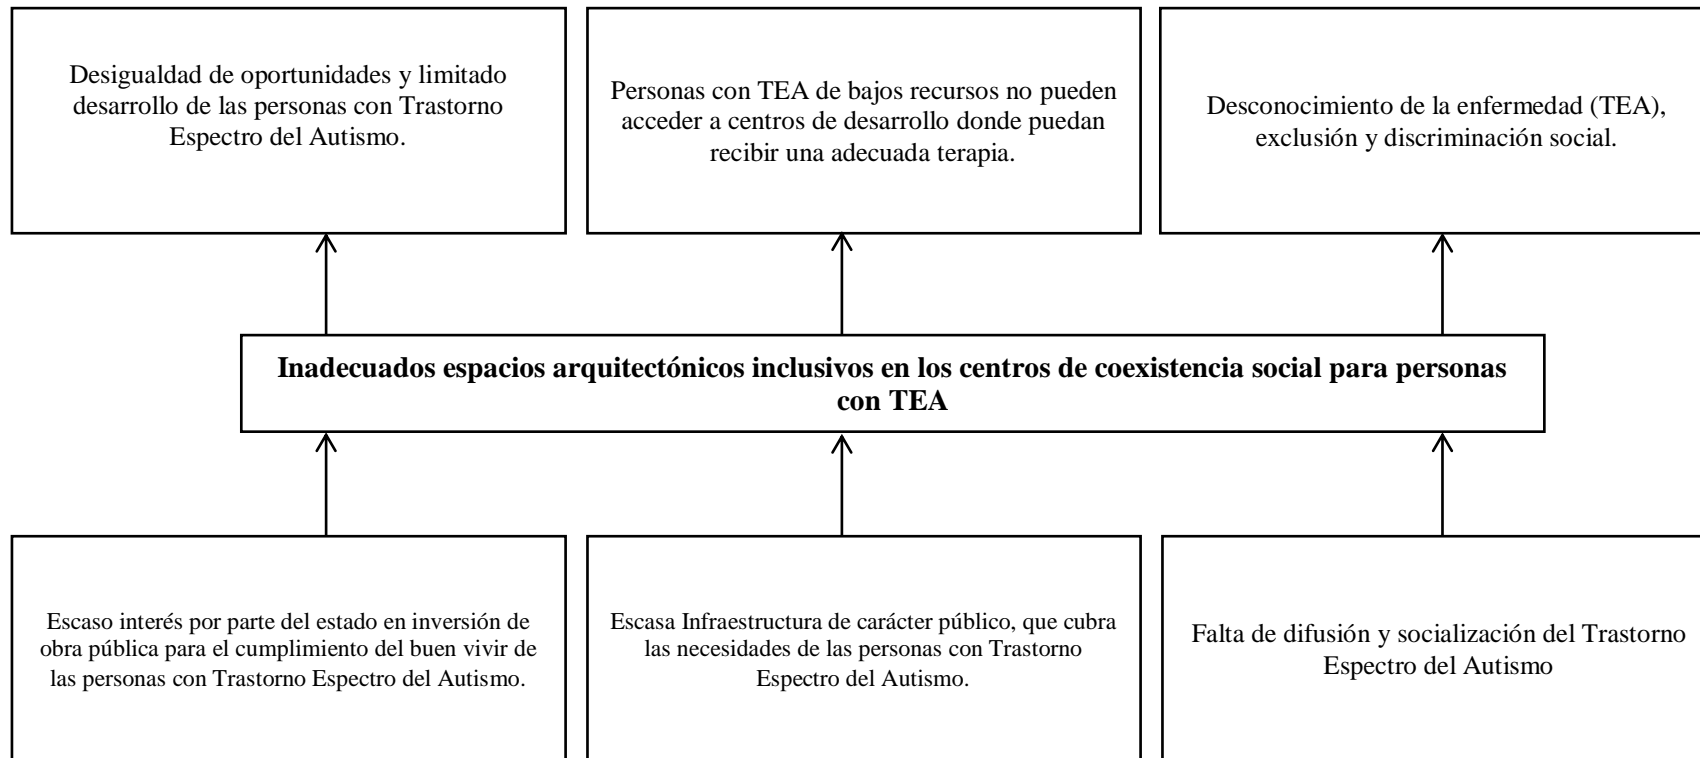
Desigualdad de oportunidades y limitado desarrollo de las personas con Trastorno Espectro del Autismo.

Personas con TEA de bajos recursos no pueden acceder a centros de desarrollo donde puedan recibir una adecuada terapia.

Desconocimiento de la enfermedad (TEA), exclusión y discriminación social.

**Inadecuados espacios arquitectónicos inclusivos en los centros de coexistencia social para personas con TEA**

Escaso interés por parte del estado en inversión de obra pública para el cumplimiento del buen vivir de las personas con Trastorno Espectro del Autismo.

Escasa Infraestructura de carácter público, que cubra las necesidades de las personas con Trastorno Espectro del Autismo.

Falta de difusión y socialización del Trastorno Espectro del Autismo